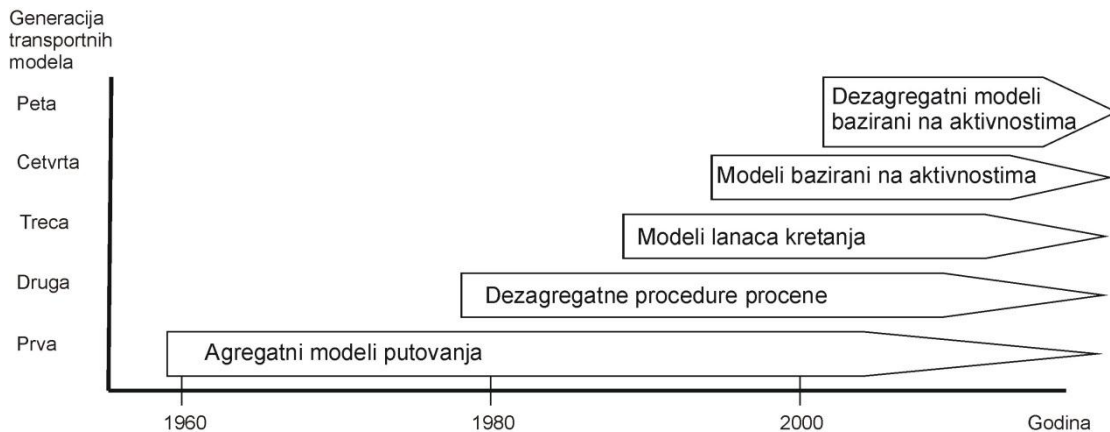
Generacija transportnih modela

Peta
Cetvrta
Treca
Druga
Prva

Dezagregatni modeli bazirani na aktivnostima

Modeli bazirani na aktivnostima

Modeli lanaca kretanja

Dezagregatne procedure procene

Agregatni modeli putovanja

1960
1980
2000
Godina